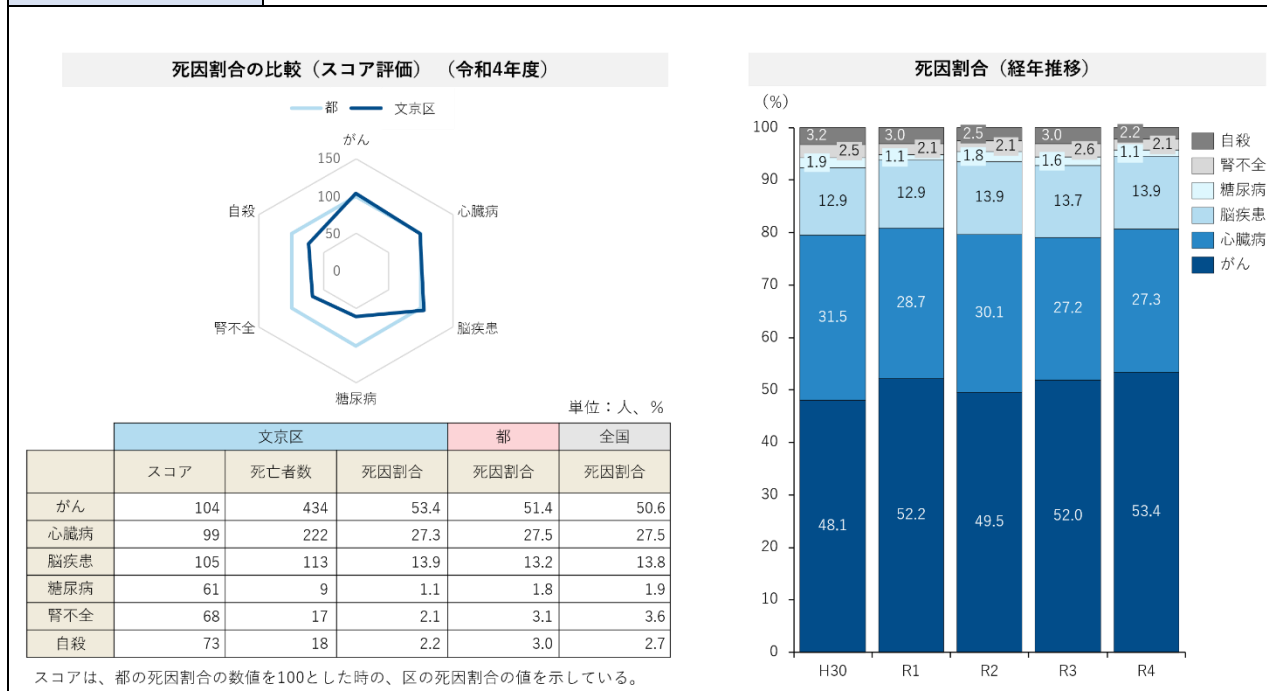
死因割合の比較（スコア評価）（令和4年度）

都　文京区

がん
150
100
50
0
心臓病
脳疾患
糖尿病
腎不全
自殺

単位：人、％

| | 文京区 | | | 都 | 全国 |
|---|---|---|---|---|---|
| | スコア | 死亡者数 | 死因割合 | 死因割合 | 死因割合 |
| がん | 104 | 434 | 53.4 | 51.4 | 50.6 |
| 心臓病 | 99 | 222 | 27.3 | 27.5 | 27.5 |
| 脳疾患 | 105 | 113 | 13.9 | 13.2 | 13.8 |
| 糖尿病 | 61 | 9 | 1.1 | 1.8 | 1.9 |
| 腎不全 | 68 | 17 | 2.1 | 3.1 | 3.6 |
| 自殺 | 73 | 18 | 2.2 | 3.0 | 2.7 |

スコアは、都の死因割合の数値を100とした時の、区の死因割合の値を示している。

死因割合（経年推移）

（%）
100
90
80
70
60
50
40
30
20
10
0

H30: 3.2, 2.5, 1.9, 12.9, 31.5, 48.1
R1: 3.0, 2.1, 1.1, 12.9, 28.7, 52.2
R2: 2.5, 2.1, 1.8, 13.9, 30.1, 49.5
R3: 3.0, 2.6, 1.6, 13.7, 27.2, 52.0
R4: 2.2, 2.1, 1.1, 13.9, 27.3, 53.4

H30　R1　R2　R3　R4

自殺
腎不全
糖尿病
脳疾患
心臓病
がん